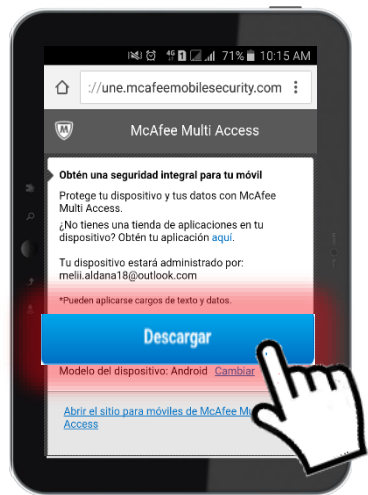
71% 10:15 AM

://une.mcafeemobilesecurity.com

McAfee Multi Access

Obtén una seguridad integral para tu móvil

Protege tu dispositivo y tus datos con McAfee Multi Access.

¿No tienes una tienda de aplicaciones en tu dispositivo? Obtén tu aplicación aquí.

Tu dispositivo estará administrado por:
melii.aldana18@outlook.com

*Pueden aplicarse cargos de texto y datos.

Descargar

Modelo del dispositivo: Android Cambiar

Abrir el sitio para móviles de McAfee Multi Access